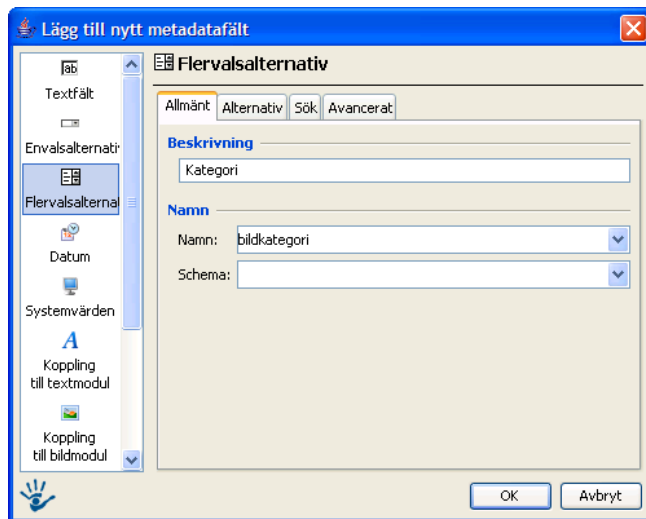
Lägg till nytt metadatafält

ab
Textfält
Envalsalternati
Flervalsalterna
Datum
Systemvärden
A
Koppling till textmodul
Koppling till bildmodul

Flervalsalternativ

Allmänt | Alternativ | Sök | Avancerat

Beskrivning
Kategori

Namn
Namn: bildkategori
Schema:

OK
Avbryt